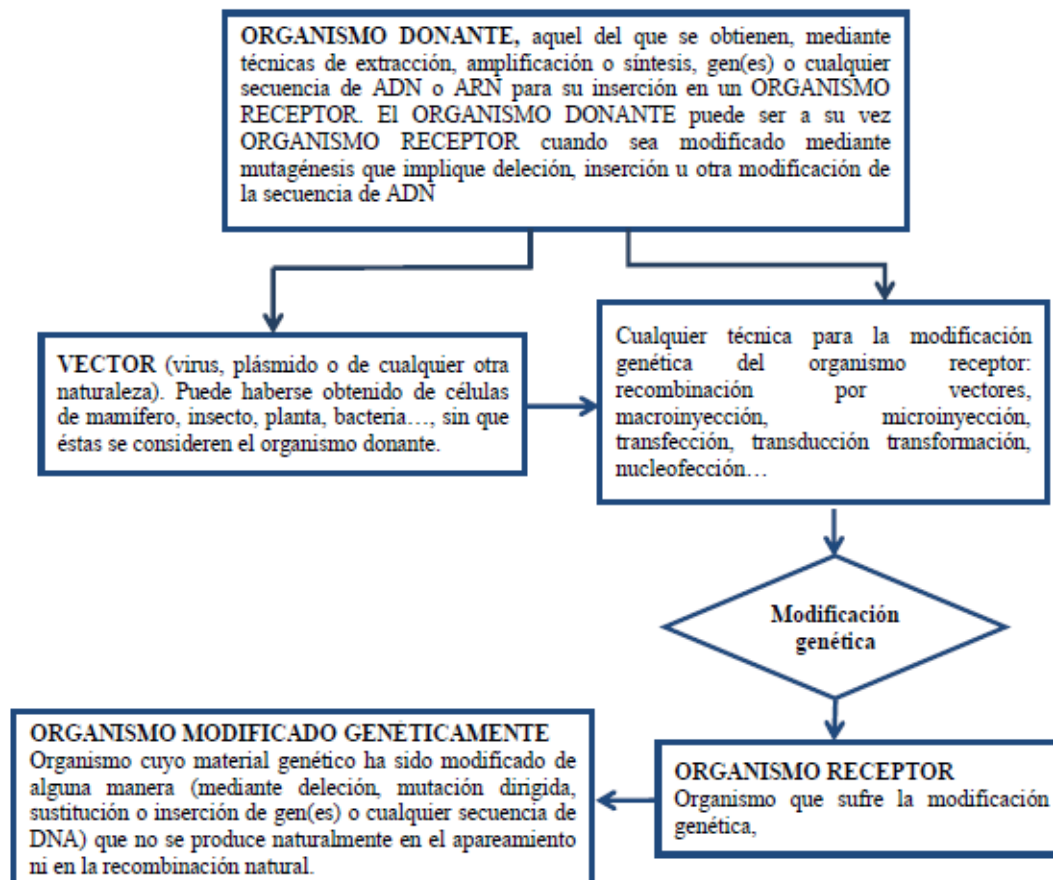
ORGANISMO DONANTE, aquel del que se obtienen, mediante técnicas de extracción, amplificación o síntesis, gen(es) o cualquier secuencia de ADN o ARN para su inserción en un ORGANISMO RECEPTOR. El ORGANISMO DONANTE puede ser a su vez ORGANISMO RECEPTOR cuando sea modificado mediante mutagénesis que implique deleción, inserción u otra modificación de la secuencia de ADN

VECTOR (virus, plásmido o de cualquier otra naturaleza). Puede haberse obtenido de células de mamífero, insecto, planta, bacteria…, sin que éstas se consideren el organismo donante.

Cualquier técnica para la modificación genética del organismo receptor: recombinación por vectores, macroinyección, microinyección, transfección, transducción transformación, nucleofección…

Modificación genética

ORGANISMO RECEPTOR
Organismo que sufre la modificación genética,

ORGANISMO MODIFICADO GENÉTICAMENTE
Organismo cuyo material genético ha sido modificado de alguna manera (mediante deleción, mutación dirigida, sustitución o inserción de gen(es) o cualquier secuencia de DNA) que no se produce naturalmente en el apareamiento ni en la recombinación natural.